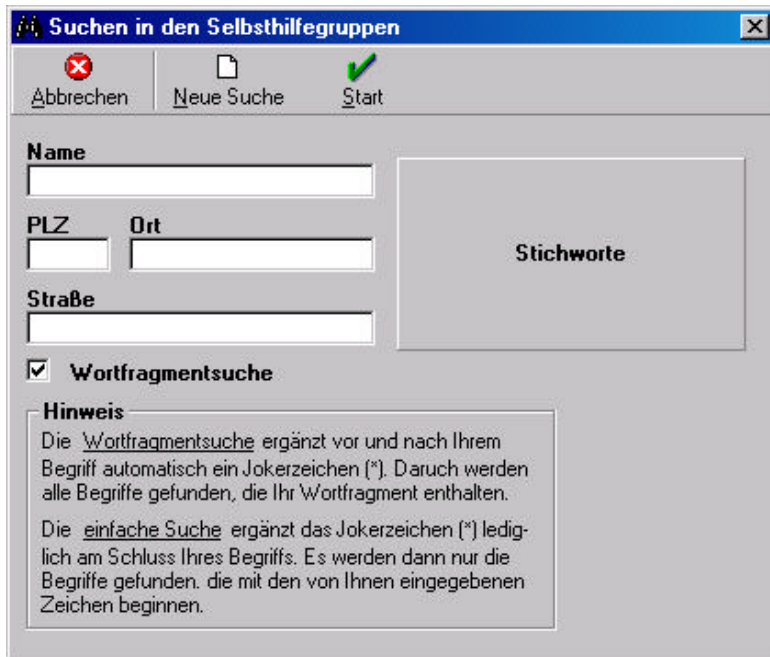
Suchen in den Selbsthilfegruppen

Abbrechen
Neue Suche
Start

Name

PLZ
Ort

Straße

Stichworte

Wortfragmentsuche

Hinweis

Die Wortfragmentsuche ergänzt vor und nach Ihrem Begriff automatisch ein Jokerzeichen (*). Daruch werden alle Begriffe gefunden, die Ihr Wortfragment enthalten.

Die einfache Suche ergänzt das Jokerzeichen (*) lediglich am Schluss Ihres Begriffs. Es werden dann nur die Begriffe gefunden. die mit den von Ihnen eingegebenen Zeichen beginnen.